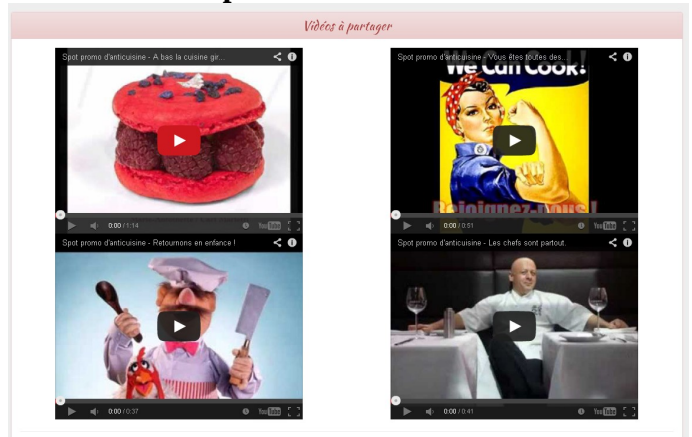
Vidéos à partager

Spot promo d'anticuisine - A bas la cuisine gir...

0:00 / 1:14

YouTube

Spot promo d'anticuisine - Vous êtes toutes des...

We Can Cook!

Rejoignez-nous !

0:00 / 0:51

YouTube

Spot promo d'anticuisine - Retournons en enfance !

0:00 / 0:37

YouTube

Spot promo d'anticuisine - Les chefs sont partout...

0:00 / 0:41

YouTube